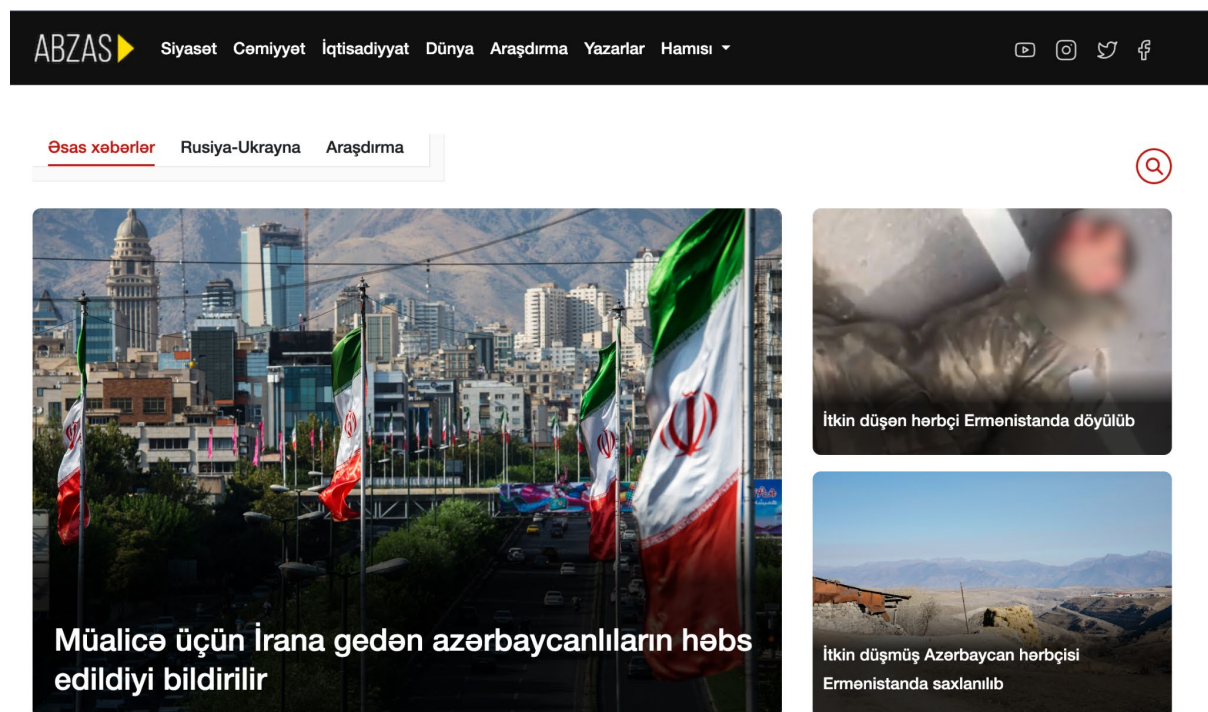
ABZAS Siyasət Cəmiyyət İqtisadiyyat Dünya Araşdırma Yazarlar Hamısı

Əsas xəbərlər Rusiya-Ukrayna Araşdırma

Müalicə üçün İrana gedən azərbaycanlıların həbs edildiyi bildirilir

İtkin düşən hərbçi Ermənistanda döyülüb

İtkin düşmüş Azərbaycan hərbçisi Ermənistanda saxlanılıb